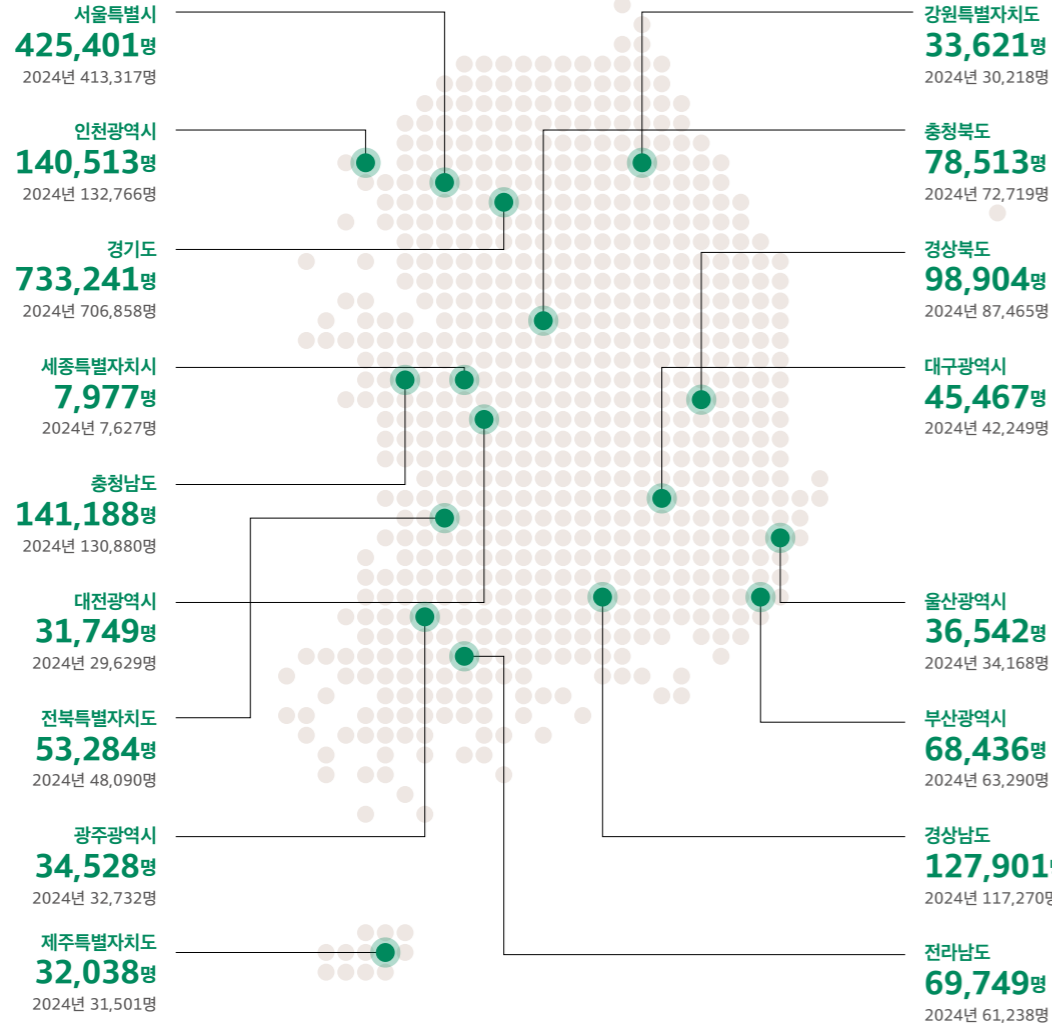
서울특별시
425,401명
2024년 413,317명

인천광역시
140,513명
2024년 132,766명

경기도
733,241명
2024년 706,858명

세종특별자치시
7,977명
2024년 7,627명

충청남도
141,188명
2024년 130,880명

대전광역시
31,749명
2024년 29,629명

전북특별자치도
53,284명
2024년 48,090명

광주광역시
34,528명
2024년 32,732명

제주특별자치도
32,038명
2024년 31,501명

강원특별자치도
33,621명
2024년 30,218명

충청북도
78,513명
2024년 72,719명

경상북도
98,904명
2024년 87,465명

대구광역시
45,467명
2024년 42,249명

울산광역시
36,542명
2024년 34,168명

부산광역시
68,436명
2024년 63,290명

경상남도
127,901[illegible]
2024년 117,270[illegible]

전라남도
69,749명
2024년 61,238명